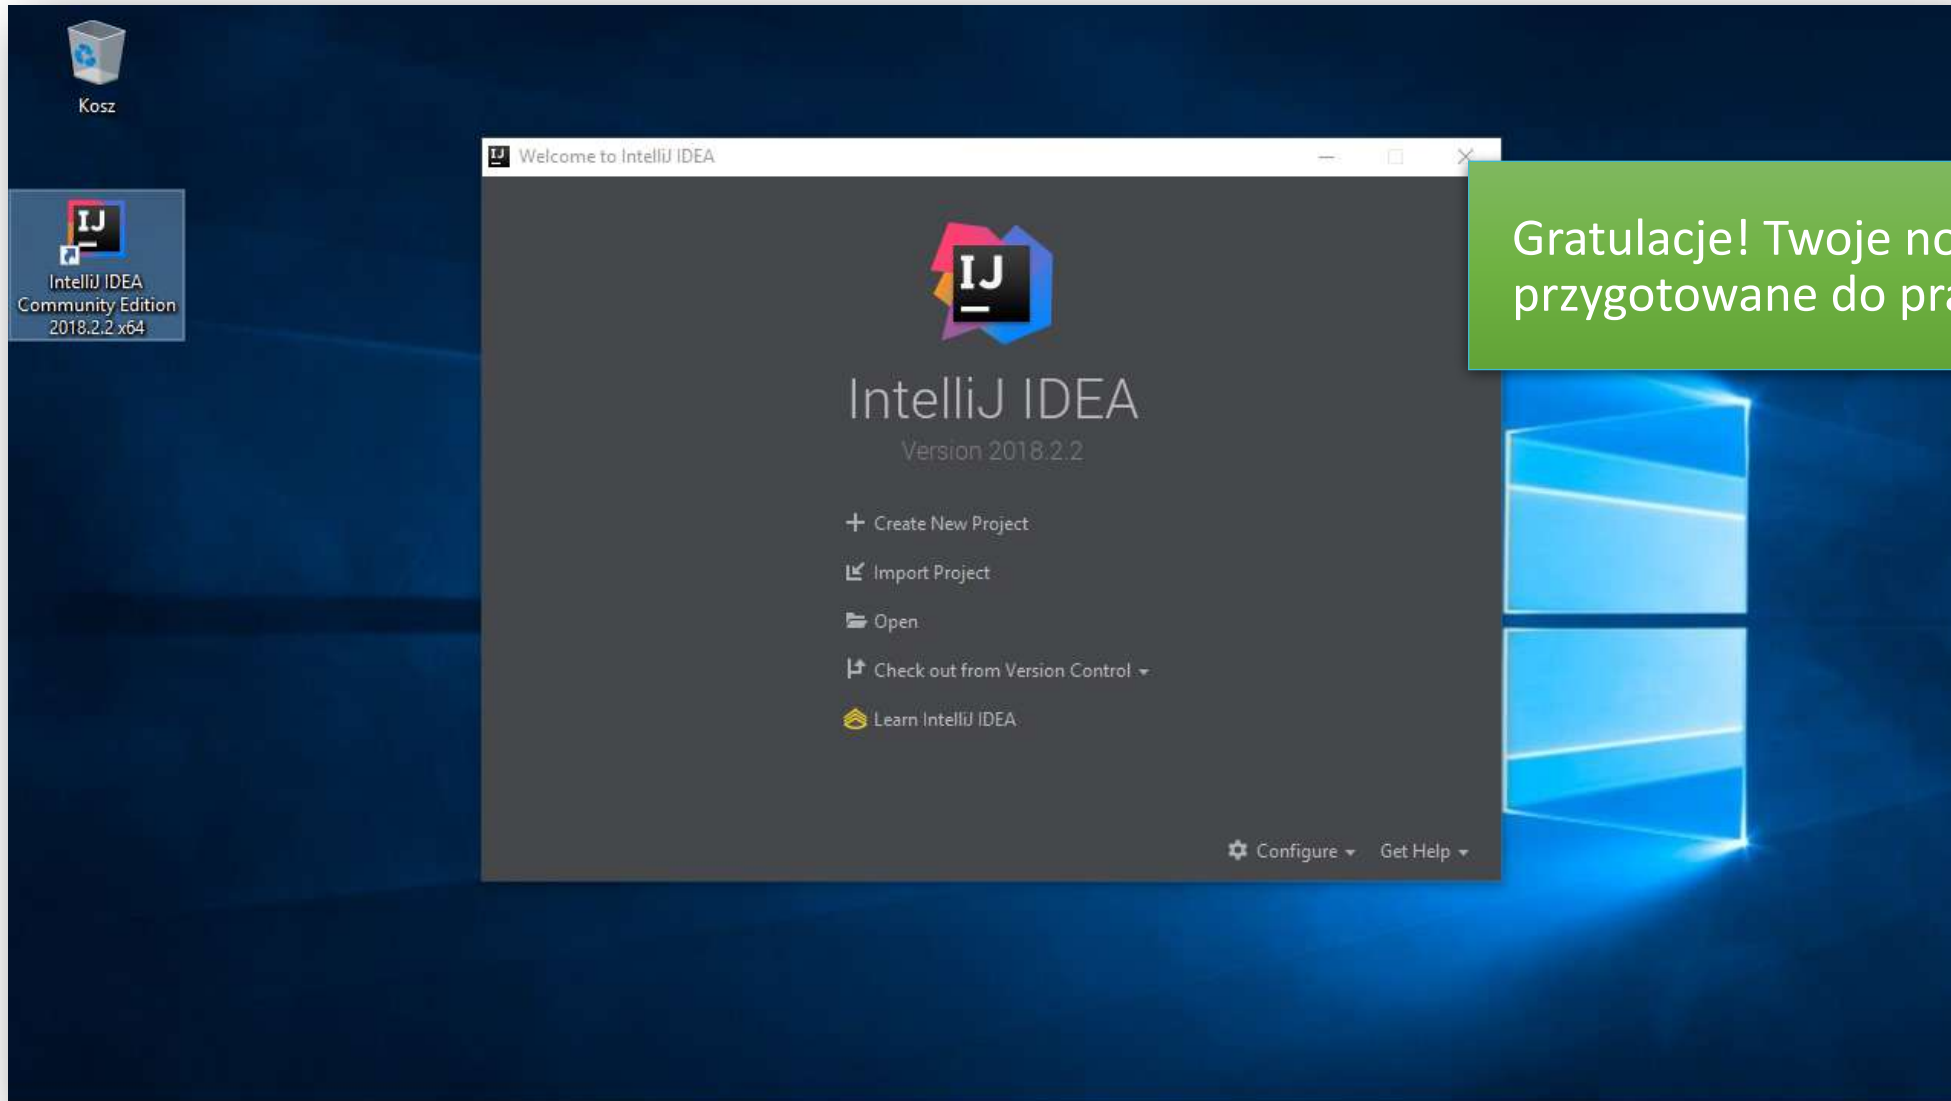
Kosz

IJ

IntelliJ IDEA Community Edition 2018.2.2 x64

Welcome to IntelliJ IDEA

IJ

IntelliJ IDEA

Version 2018.2.2

+ Create New Project

Import Project

Open

Check out from Version Control

Learn IntelliJ IDEA

Configure

Get Help

Gratulacje! Twoje n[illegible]
przygotowane do pr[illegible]